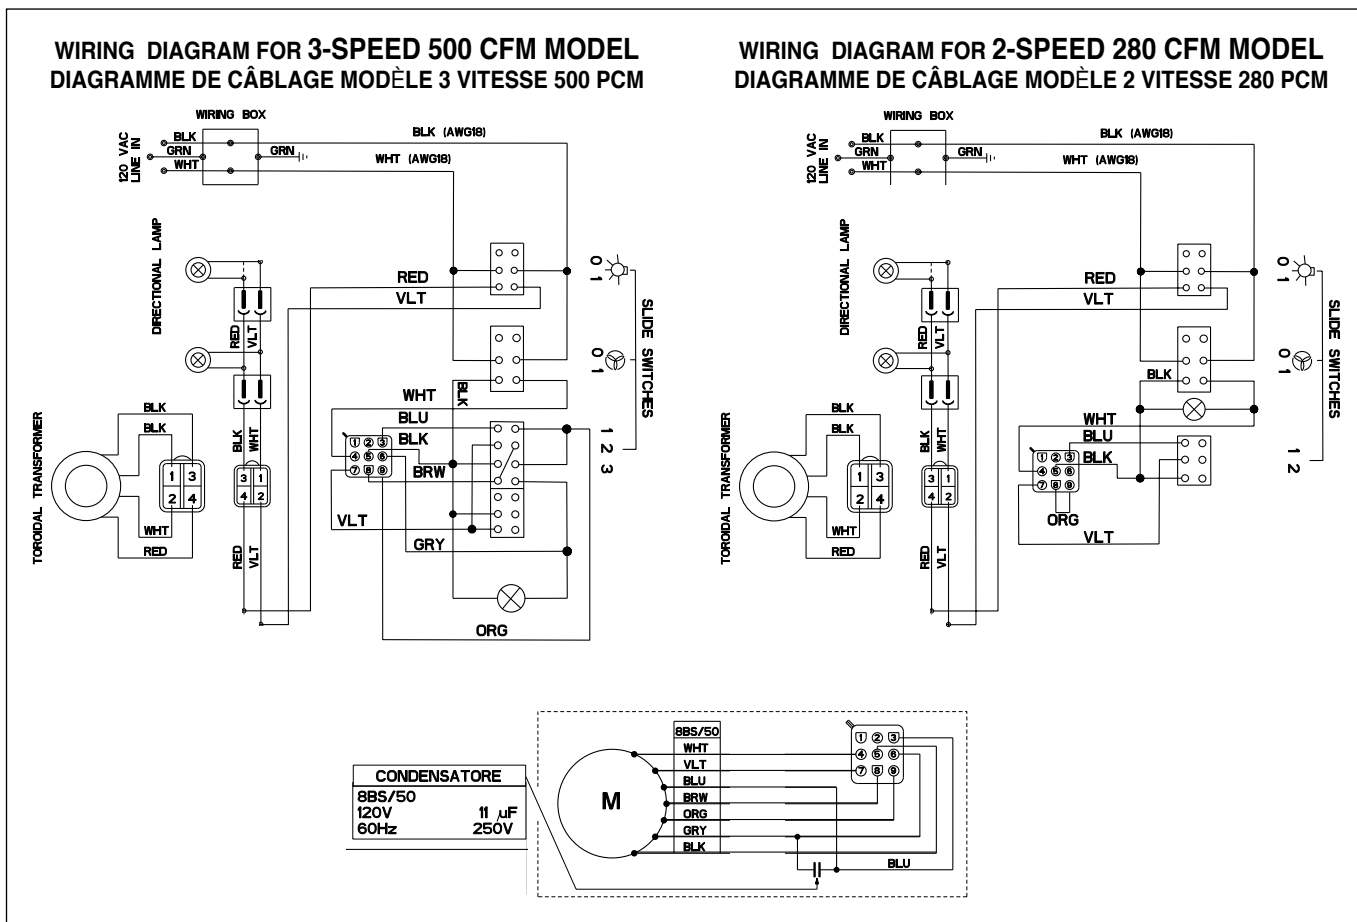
WIRING DIAGRAM FOR 3-SPEED 500 CFM MODEL
DIAGRAMME DE CÂBLAGE MODÈLE 3 VITESSE 500 PCM

WIRING BOX
120 VAC LINE IN
BLK
GRN
WHT
GRN
BLK (AWG18)
WHT (AWG18)
DIRECTIONAL LAMP
RED
VLT
RED
VLT
BLK
WHT
TORODAL TRANSFORMER
BLK
BLK
1 3
2 4
WHT
RED
3 1
4 2
RED
VLT
WHT
BLK
BLU
BLK
BRW
VLT
GRY
ORG
① ② ③
④ ⑤ ⑥
⑦ ⑧ ⑨
0 1
0 1
1 2 3
SLIDE SWITCHES

WIRING DIAGRAM FOR 2-SPEED 280 CFM MODEL
DIAGRAMME DE CÂBLAGE MODÈLE 2 VITESSE 280 PCM

WIRING BOX
120 VAC LINE IN
BLK
GRN
WHT
GRN
BLK (AWG18)
WHT (AWG18)
DIRECTIONAL LAMP
RED
VLT
RED
VLT
BLK
WHT
TORODAL TRANSFORMER
BLK
BLK
1 3
2 4
WHT
RED
3 1
4 2
RED
VLT
BLK
WHT
BLU
BLK
ORG
VLT
① ② ③
④ ⑤ ⑥
⑦ ⑧ ⑨
0 1
0 1
1 2
SLIDE SWITCHES

CONDENSATORE
8BS/50
120V 11 $\mu F$
60Hz 250V

M
8BS/50
WHT
VLT
BLU
BRW
ORG
GRY
BLK
BLU
① ② ③
④ ⑤ ⑥
⑦ ⑧ ⑨